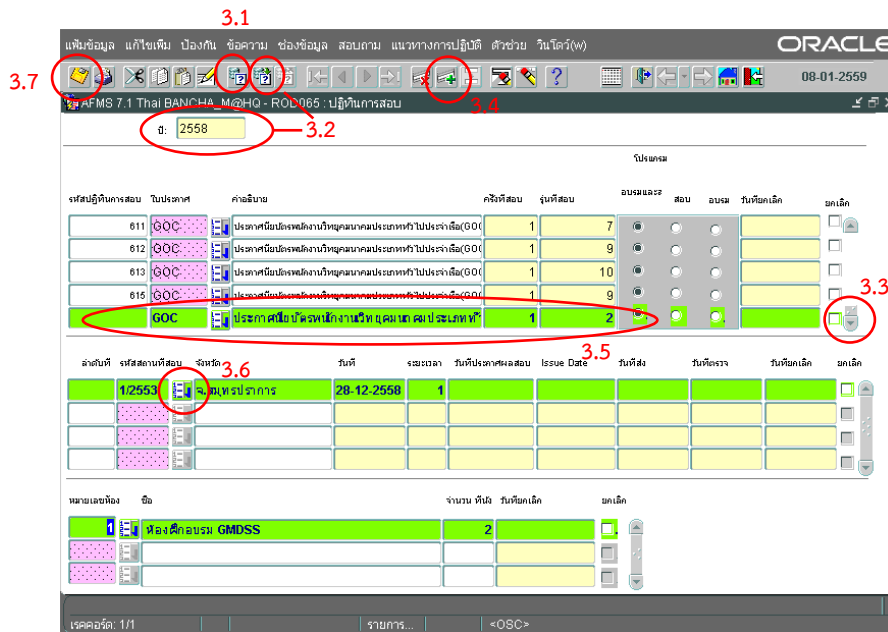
แฟ้มข้อมูล แก้ไขเพิ่ม ป้องกัน ข้อความ ช่องข้อมูล สอบถาม แนวทางการปฏิบัติ ตัวช่วย วินโดว์(w)

ORACLE

3.1

3.7

08-01-2559

3.4

AFMS 7.1 Thai BANCHA_M@HQ - ROD065 : ปฏิทินการสอบ

ปี: 2558

3.2

โปรแกรม

| รหัสปฏิทินการสอบ | ใบประกาศ | คำอธิบาย | ครั้งที่สอบ | รุ่นที่สอบ | อบรมและสอบ | สอบ | อบรม | วันที่ยกเลิก | ยกเลิก |
|---|---|---|---|---|---|---|---|---|---|
| 611 | GOC | ประกาศนียบัตรพนักงานวิทยุคมนาคมประเภททั่วไปประจำเรือ(GOC | 1 | 7 | | | | | |
| 612 | GOC | ประกาศนียบัตรพนักงานวิทยุคมนาคมประเภททั่วไปประจำเรือ(GOC | 1 | 9 | | | | | |
| 613 | GOC | ประกาศนียบัตรพนักงานวิทยุคมนาคมประเภททั่วไปประจำเรือ(GOC | 1 | 10 | | | | | |
| 615 | GOC | ประกาศนียบัตรพนักงานวิทยุคมนาคมประเภททั่วไปประจำเรือ(GOC | 1 | 9 | | | | | |
| | GOC | ประกาศนียบัตรพนักงานวิทยุคมนาคมประเภททั่ | 1 | 2 | | | | | |

3.3

3.5

3.6

| ลำดับที่ | รหัสสถานที่สอบ | จังหวัด | วันที่ | ระยะเวลา | วันที่ประกาศผลสอบ | Issue Date | วันที่ส่ง | วันที่ตรวจ | วันที่ยกเลิก | ยกเลิก |
|---|---|---|---|---|---|---|---|---|---|---|
| | 1/2553 | จ.สมุทรปราการ | 28-12-2558 | 1 | | | | | | |

| หมายเลขห้อง | ชื่อ | จำนวน ที่นั่ง | วันที่ยกเลิก | ยกเลิก |
|---|---|---|---|---|
| 1 | ห้องฝึกอบรม GMDSS | 2 | | |

เรคคอร์ด: 1/1 | รายการ... | <OSC>